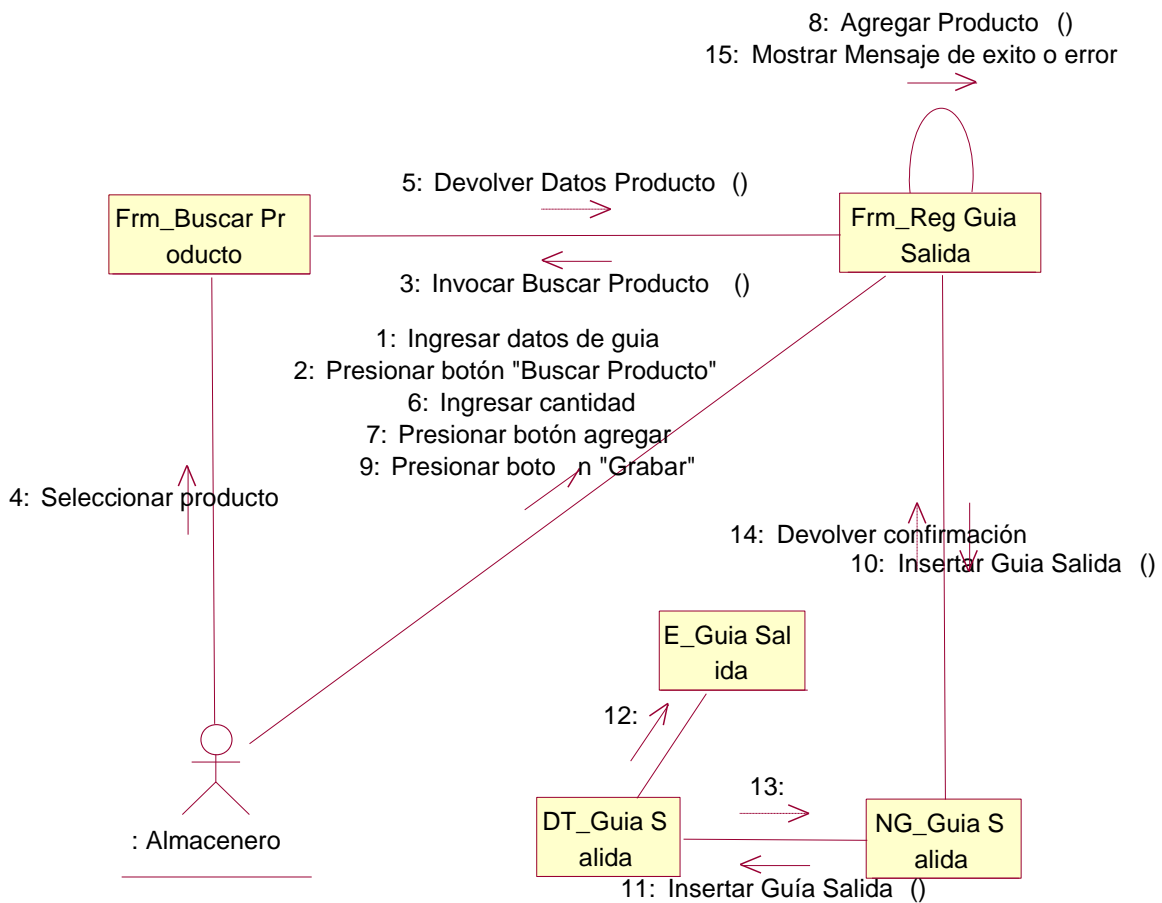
8: Agregar Producto ()
15: Mostrar Mensaje de exito o error

5: Devolver Datos Producto ()

Frm_Buscar Producto

Frm_Reg Guia Salida

3: Invocar Buscar Producto ()

1: Ingresar datos de guia
2: Presionar botón "Buscar Producto"
6: Ingresar cantidad
7: Presionar botón agregar
9: Presionar boton "Grabar"

4: Seleccionar producto

14: Devolver confirmación
10: Insertar Guia Salida ()

E_Guia Salida

12:

13:

DT_Guia Salida

NG_Guia Salida

: Almacenero

11: Insertar Guía Salida ()